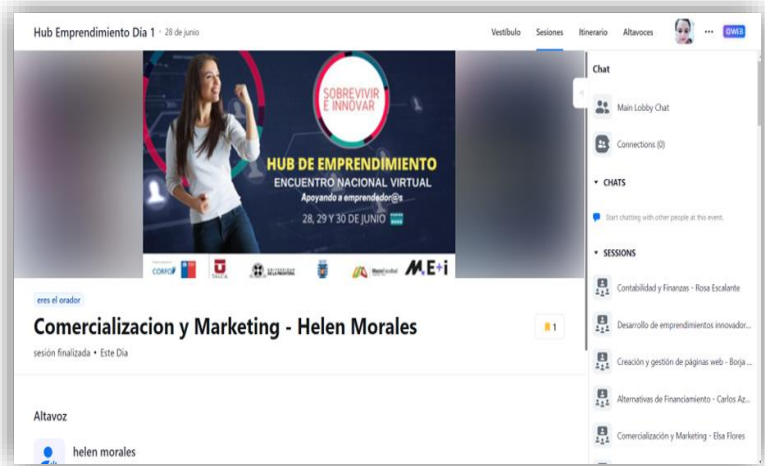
Hub Emprendimiento Día 1 · 28 de junio

Vestíbulo Sesiones Itinerario Altavoces ··· QWE3

SOBREVIVIR E INNOVAR

HUB DE EMPRENDIMIENTO

ENCUENTRO NACIONAL VIRTUAL

Apoyando a emprendedor@s

28, 29 Y 30 DE JUNIO

CORFO TALCA M.E+i

eres el orador

Comercializacion y Marketing - Helen Morales

1

sesión finalizada • Este Día

Altavoz

helen morales

Chat

Main Lobby Chat

Connections (0)

CHATS

Start chatting with other people at this event.

SESSIONS

Contabilidad y Finanzas - Rosa Escalante

Desarrollo de emprendimientos innovador...

Creación y gestión de páginas web - Borja ...

Alternativas de Financiamiento - Carlos Az...

Comercialización y Marketing - Elsa Flores